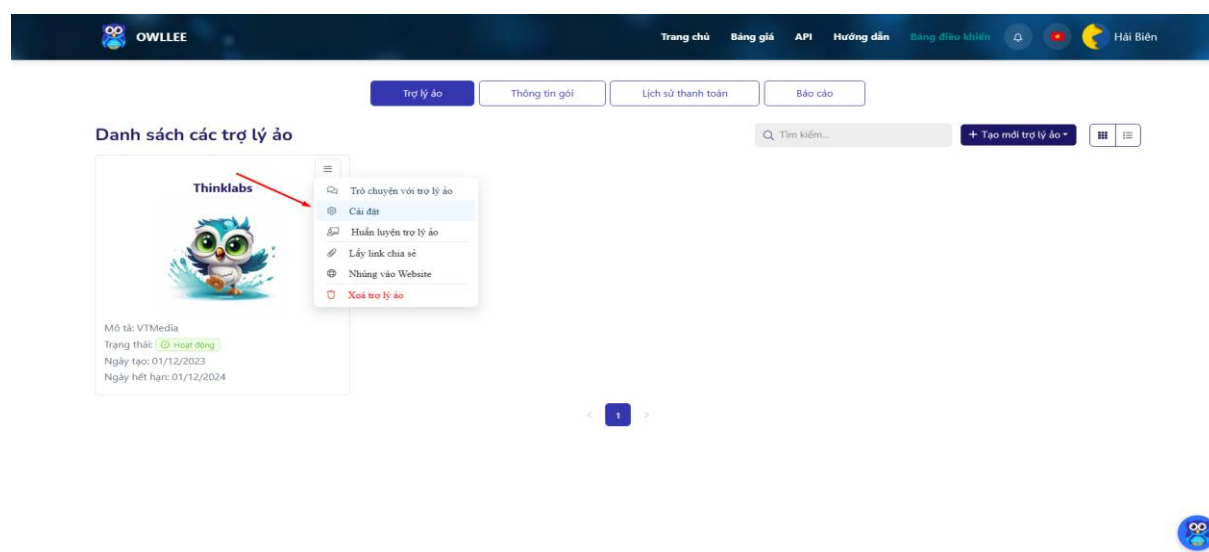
OWLLEE

Trang chủ Bảng giá API Hướng dẫn Bảng điều khiển Hải Biên

Trợ lý ảo Thông tin gói Lịch sử thanh toán Báo cáo

Danh sách các trợ lý ảo

Tìm kiếm...

+ Tạo mới trợ lý ảo

Thinklabs

Trò chuyện với trợ lý ảo
Cài đặt
Huấn luyện trợ lý ảo
Lấy link chia sẻ
Nhúng vào Website
Xoá trợ lý ảo

Mô tả: VTMedia
Trạng thái: Hoạt động
Ngày tạo: 01/12/2023
Ngày hết hạn: 01/12/2024

1